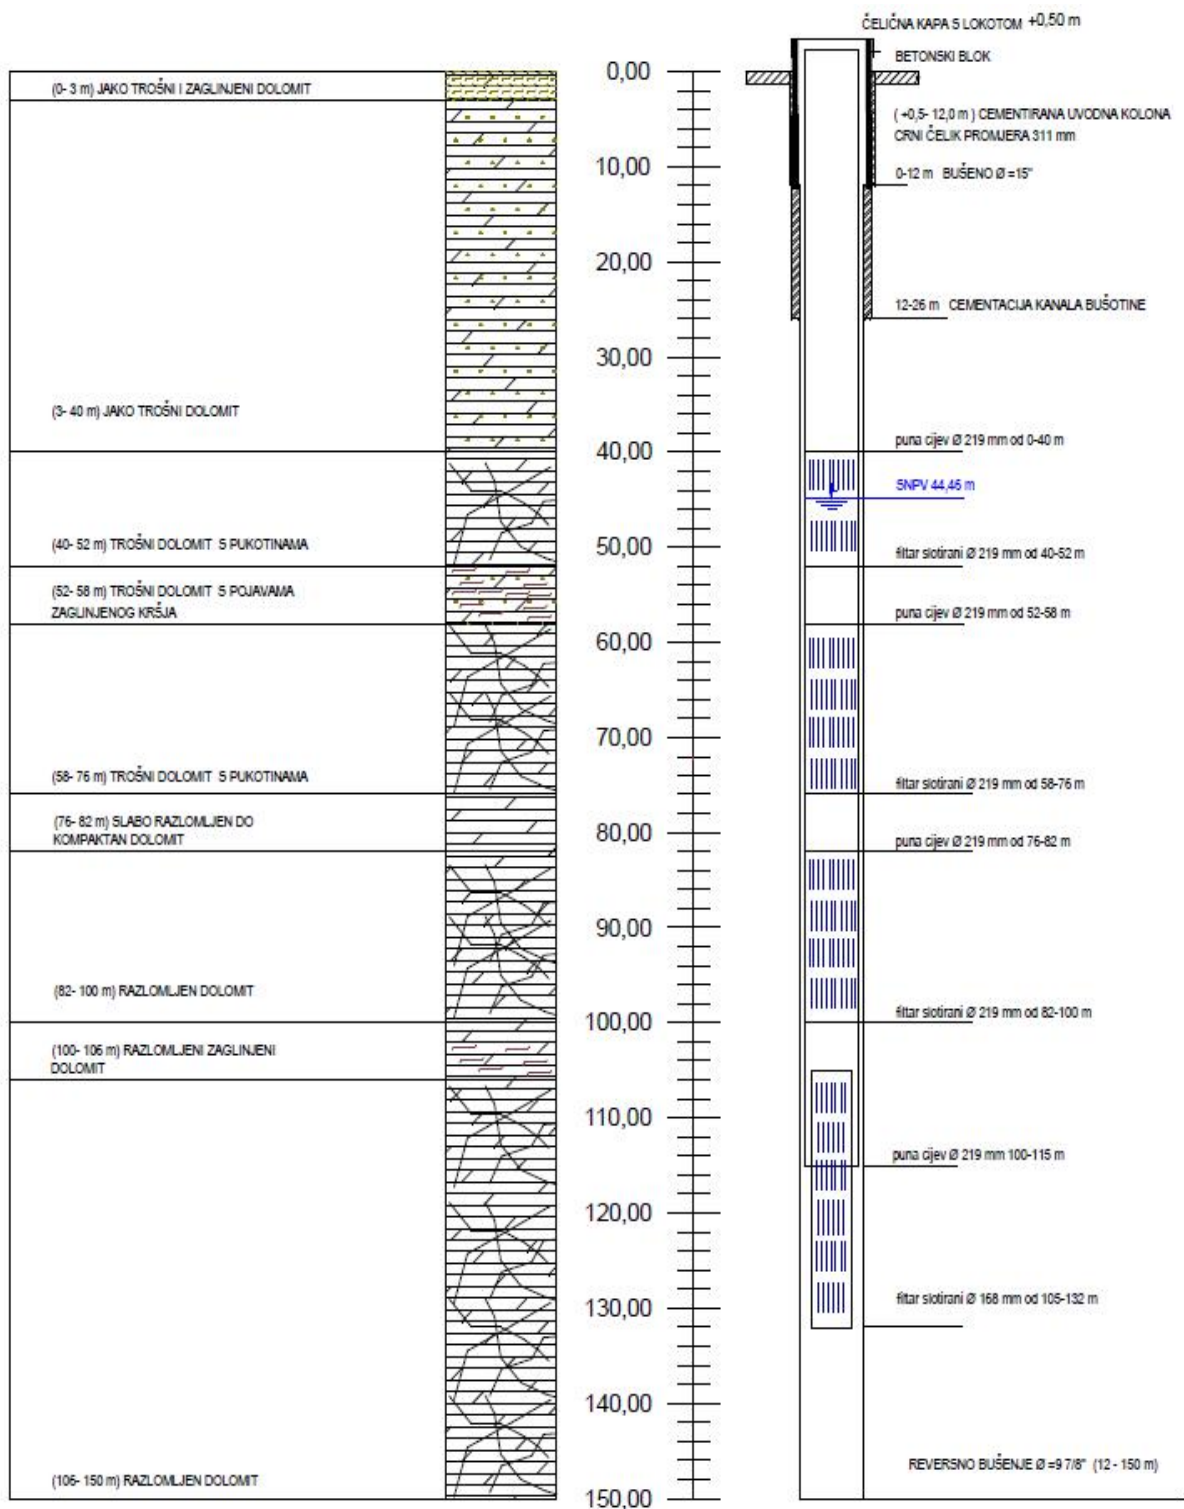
ČELIČNA KAPA S LOKOTOM +0,50 m

BETONSKI BLOK

( +0,5- 12,0 m ) CEMENTIRANA UVODNA KOLONA CRNI ČELIK PROMJERA 311 mm

0-12 m BUŠENO Ø =15"

12-26 m CEMENTACIJA KANALA BUŠOTINE

puna cijev Ø 219 mm od 0-40 m

SNPV 44,45 m

filtar slotirani Ø 219 mm od 40-52 m

puna cijev Ø 219 mm od 52-58 m

filtar slotirani Ø 219 mm od 58-76 m

puna cijev Ø 219 mm od 76-82 m

filtar slotirani Ø 219 mm od 82-100 m

puna cijev Ø 219 mm 100-115 m

filtar slotirani Ø 168 mm od 105-132 m

REVERSNO BUŠENJE Ø =9 7/8" (12 - 150 m)

(0- 3 m) JAKO TROŠNI I ZAGLINJENI DOLOMIT

(3- 40 m) JAKO TROŠNI DOLOMIT

(40- 52 m) TROŠNI DOLOMIT S PUKOTINAMA

(52- 58 m) TROŠNI DOLOMIT S POJAVAMA ZAGLINJENOG KRŠJA

(58- 76 m) TROŠNI DOLOMIT S PUKOTINAMA

(76- 82 m) SLABO RAZLOMLJEN DO KOMPAKTAN DOLOMIT

(82- 100 m) RAZLOMLJEN DOLOMIT

(100- 106 m) RAZLOMLJENI ZAGLINJENI DOLOMIT

(106- 150 m) RAZLOMLJEN DOLOMIT

0,00
10,00
20,00
30,00
40,00
50,00
60,00
70,00
80,00
90,00
100,00
110,00
120,00
130,00
140,00
150,00